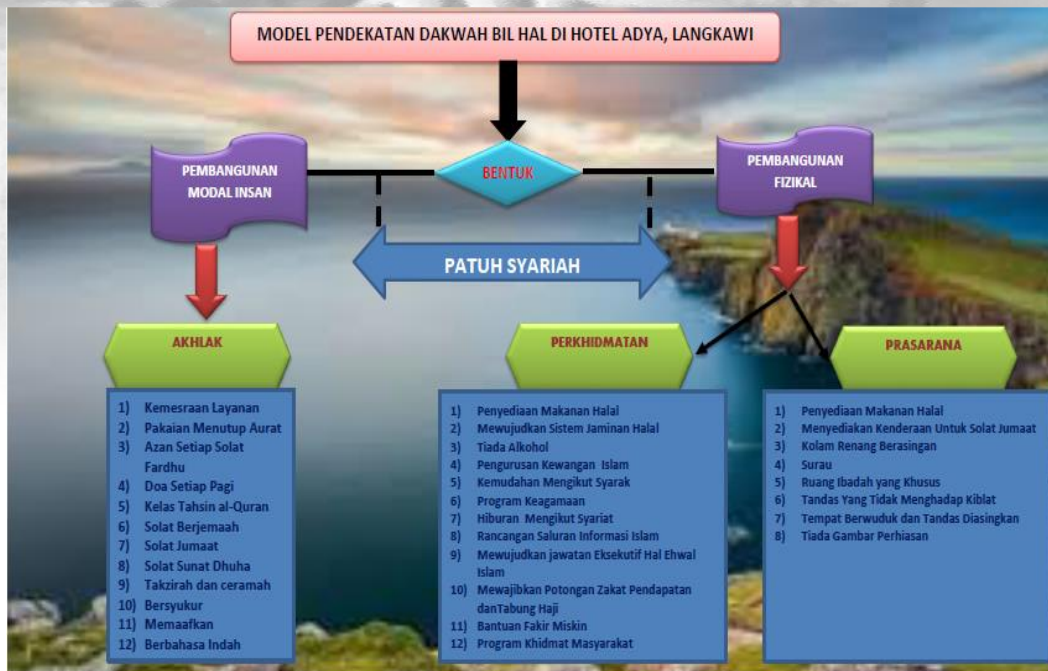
MODEL PENDEKATAN DAKWAH BIL HAL DI HOTEL ADYA, LANGKAWI

PEMBANGUNAN MODAL INSAN

BENTUK

PEMBANGUNAN FIZIKAL

PATUH SYARIAH

AKHLAK

PERKHIDMATAN

PRASARANA

1) Kemesraan Layanan
2) Pakaian Menutup Aurat
3) Azan Setiap Solat Fardhu
4) Doa Setiap Pagi
5) Kelas Tahsin al-Quran
6) Solat Berjemaah
7) Solat Jumaat
8) Solat Sunat Dhuha
9) Takzirah dan ceramah
10) Bersyukur
11) Memaafkan
12) Berbahasa Indah

1) Penyediaan Makanan Halal
2) Mewujudkan Sistem Jaminan Halal
3) Tiada Alkohol
4) Pengurusan Kewangan Islam
5) Kemudahan Mengikut Syarak
6) Program Keagamaan
7) Hiburan Mengikut Syariat
8) Rancangan Saluran Informasi Islam
9) Mewujudkan jawatan Eksekutif Hal Ehwal Islam
10) Mewajibkan Potongan Zakat Pendapatan danTabung Haji
11) Bantuan Fakir Miskin
12) Program Khidmat Masyarakat

1) Penyediaan Makanan Halal
2) Menyediakan Kenderaan Untuk Solat Jumaat
3) Kolam Renang Berasingan
4) Surau
5) Ruang Ibadah yang Khusus
6) Tandas Yang Tidak Menghadap Kiblat
7) Tempat Berwuduk dan Tandas Diasingkan
8) Tiada Gambar Perhiasan